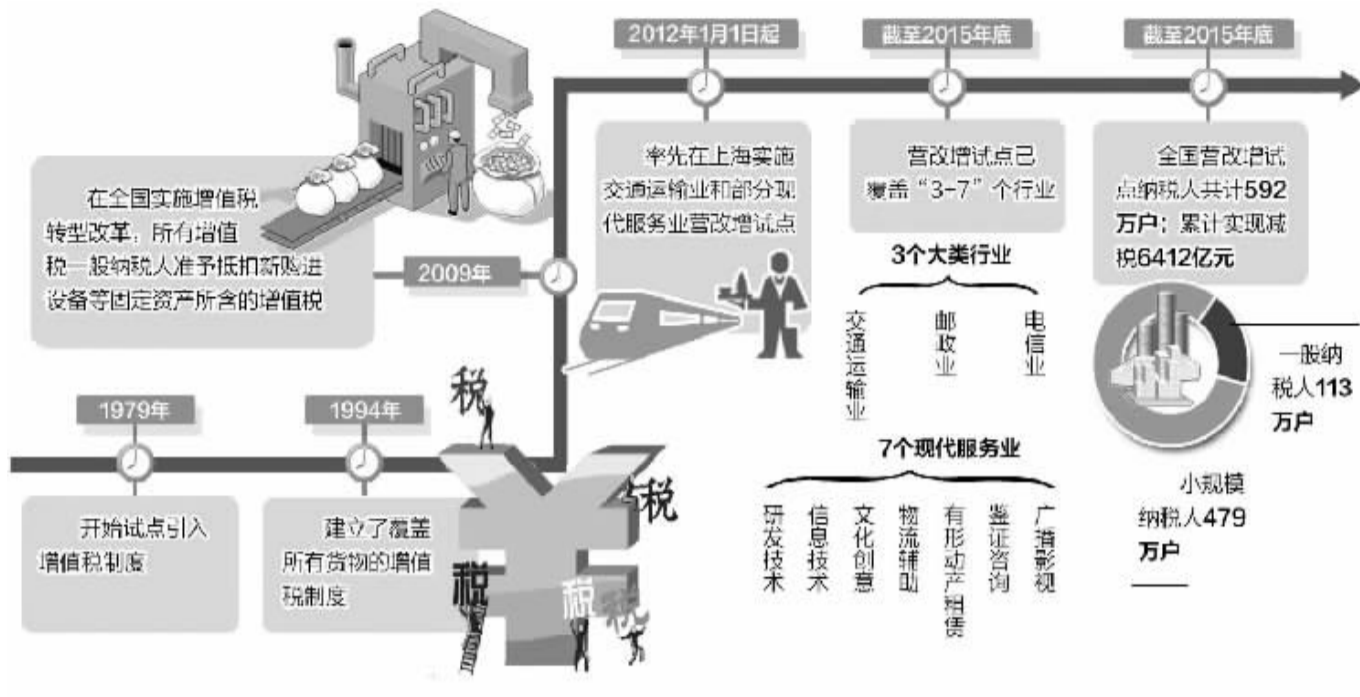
1979年

开始试点引入增值税制度

1994年

建立了覆盖所有货物的增值税制度

2009年

在全国实施增值税转型改革，所有增值税一般纳税人准予抵扣新购进设备等固定资产所含的增值税

2012年1月1日起

率先在上海实施交通运输业和部分现代服务业营改增试点

截至2015年底

营改增试点已覆盖“3-7”个行业

3个大类行业

交通运输业 邮政业 电信业

7个现代服务业

研发技术 信息技术 文化创意 物流辅助 有形动产租赁 鉴证咨询 广播影视

截至2015年底

全国营改增试点纳税人共计592万户；累计实现减税6412亿元

一般纳税人113万户

小规模纳税人479万户

税 税 税 税 税